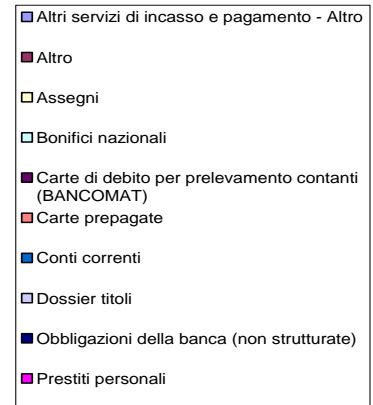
Altri servizi di incasso e pagamento - Altro

Altro

Assegni

Bonifici nazionali

Carte di debito per prelevamento contanti (BANCOMAT)

Carte prepagate

Conti correnti

Dossier titoli

Obbligazioni della banca (non strutturate)

Prestiti personali